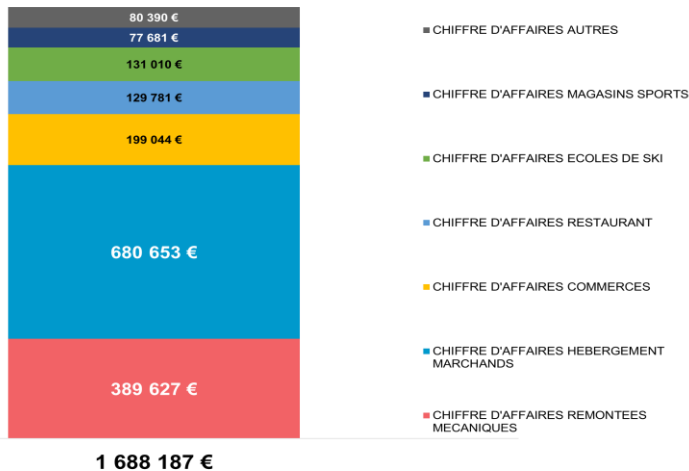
80 390 €
77 681 €
131 010 €
129 781 €
199 044 €
680 653 €
389 627 €
1 688 187 €

CHIFFRE D'AFFAIRES AUTRES
CHIFFRE D'AFFAIRES MAGASINS SPORTS
CHIFFRE D'AFFAIRES ECOLES DE SKI
CHIFFRE D'AFFAIRES RESTAURANT
CHIFFRE D'AFFAIRES COMMERCES
CHIFFRE D'AFFAIRES HEBERGEMENT MARCHANDS
CHIFFRE D'AFFAIRES REMONTEES MECANIQUES